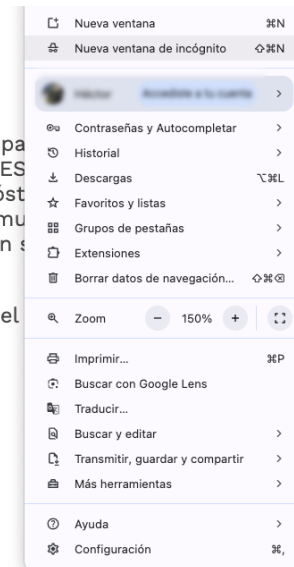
Nueva ventana ⌘N
Nueva ventana de incógnito ⇧⌘N
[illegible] >
Contraseñas y Autocompletar >
Historial >
Descargas ⌥⌘L
Favoritos y listas >
Grupos de pestañas >
Extensiones >
Borrar datos de navegación... ⇧⌘⌫
Zoom − 150% +
Imprimir... ⌘P
Buscar con Google Lens
Traducir...
Buscar y editar >
Transmitir, guardar y compartir >
Más herramientas >
Ayuda >
Configuración ⌘,

pa
ES
óst
mu
n s

el